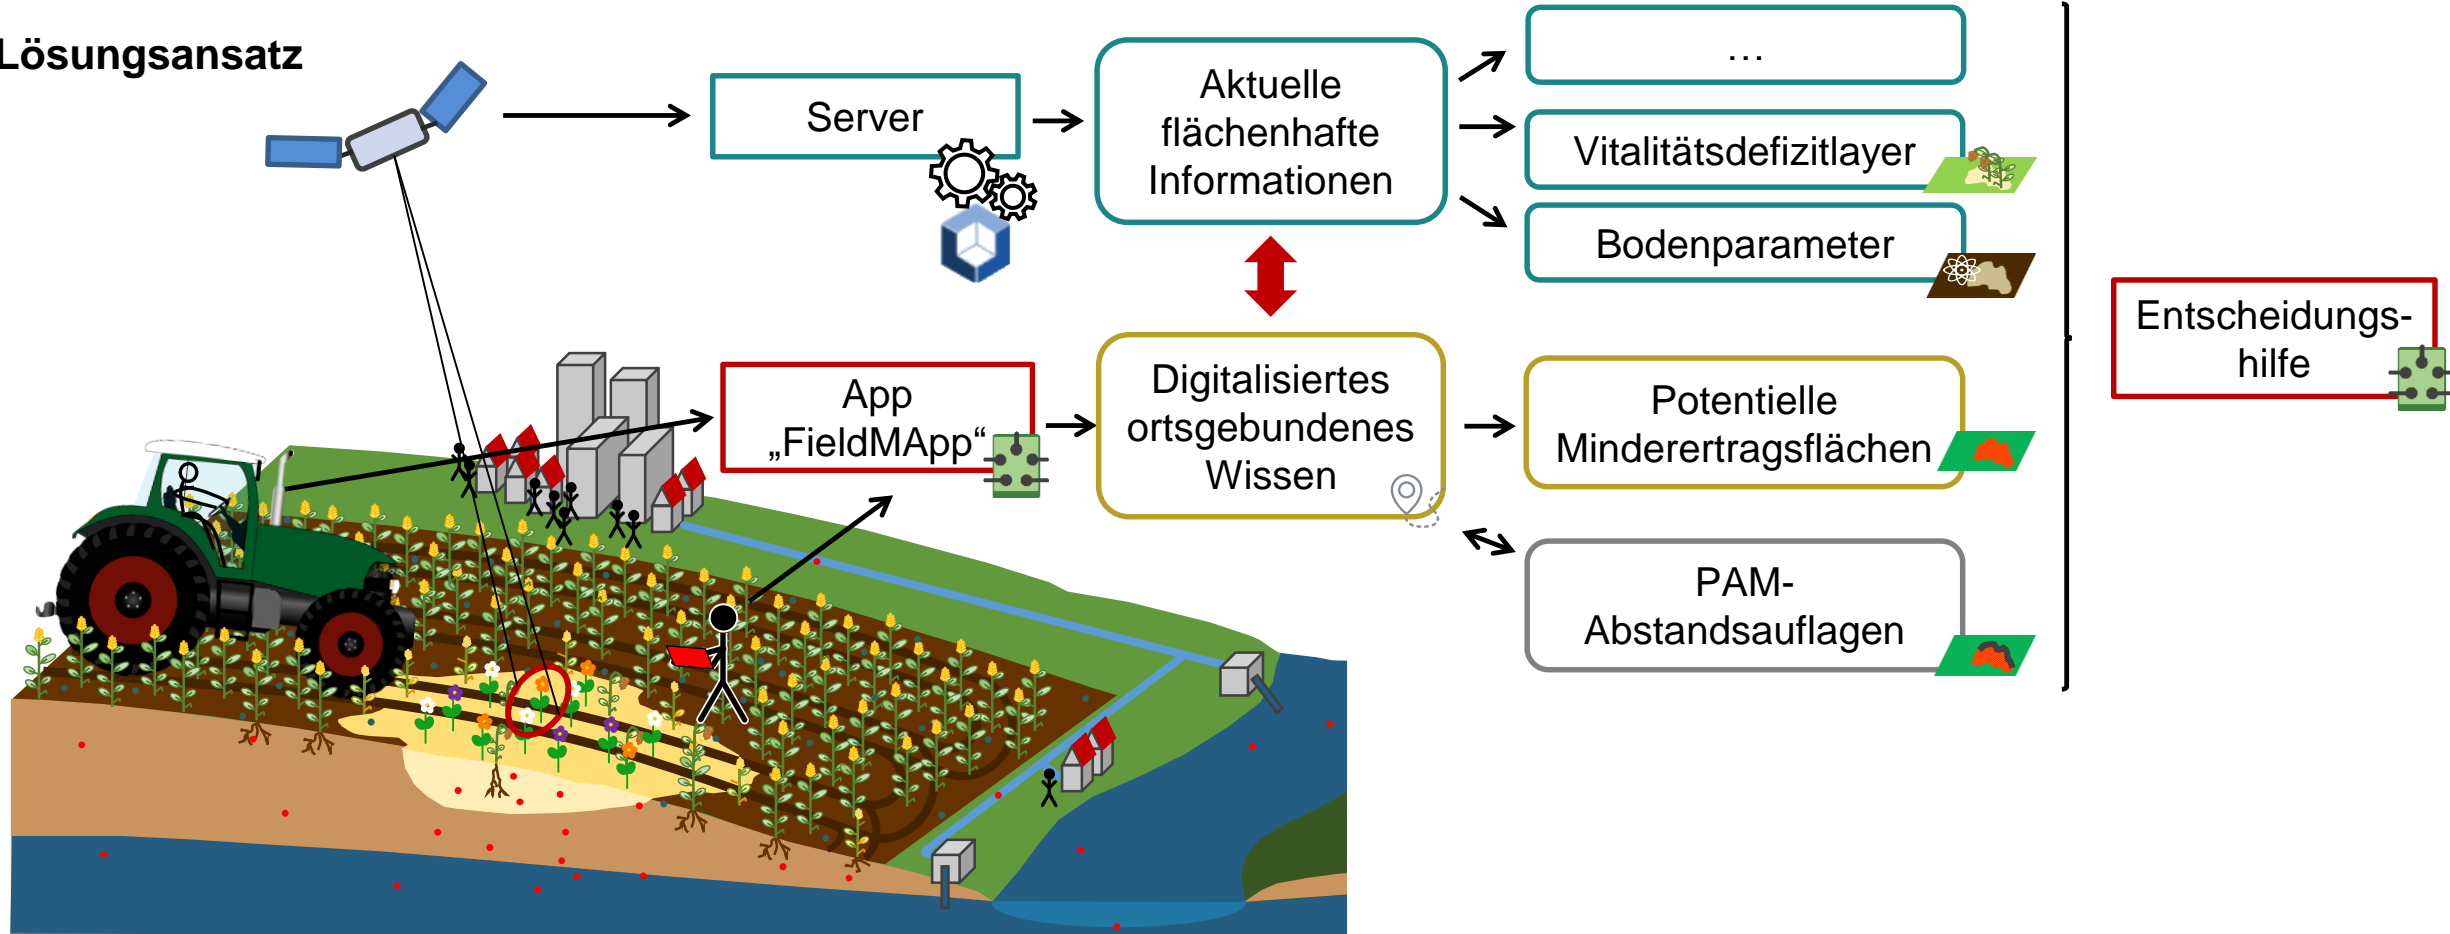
Lösungsansatz

Server

Aktuelle flächenhafte Informationen

...

Vitalitätsdefizitlayer

Bodenparameter

App „FieldMApp“

Digitalisiertes ortsgebundenes Wissen

Potentielle Minderertragsflächen

PAM-Abstandsauflagen

Entscheidungshilfe